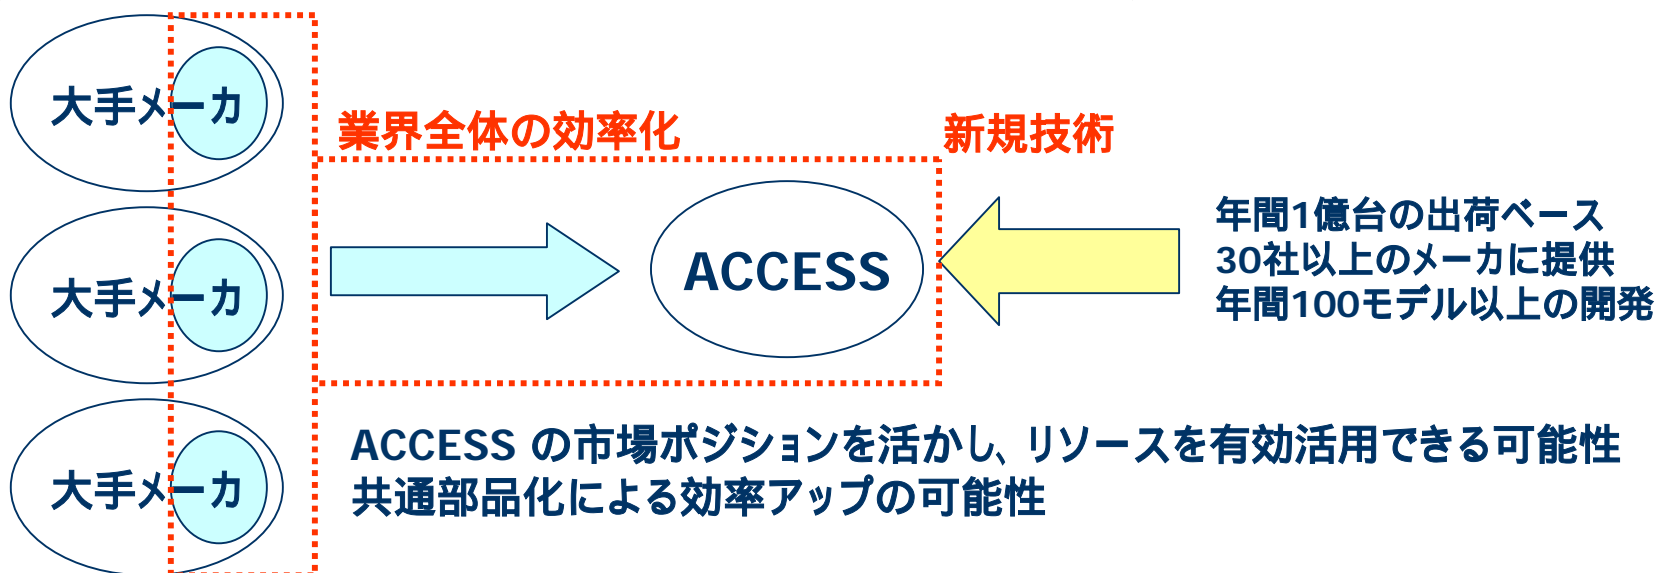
大手メーカ

大手メーカ

大手メーカ

業界全体の効率化

新規技術

ACCESS

年間1億台の出荷ベース
30社以上のメーカに提供
年間100モデル以上の開発

ACCESS の市場ポジションを活かし、リソースを有効活用できる可能性
共通部品化による効率アップの可能性